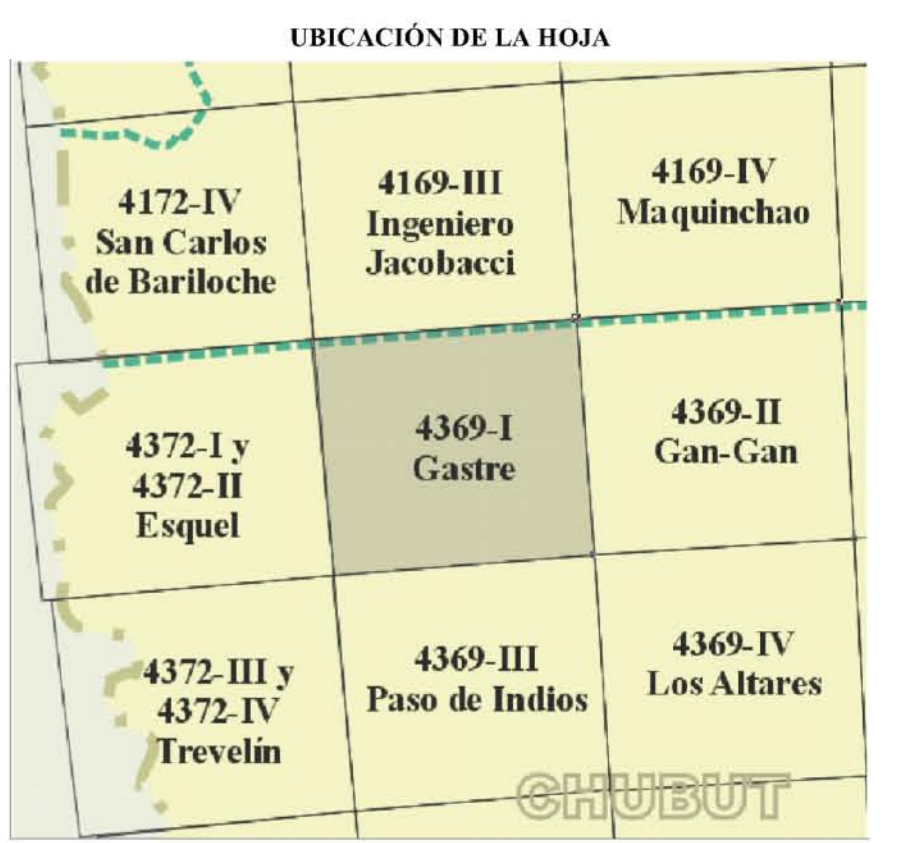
UBICACIÓN DE LA HOJA

4172-IV
San Carlos
de Bariloche

4169-III
Ingeniero
Jacobacci

4169-IV
Maquinchao

4372-I y
4372-II
Esquel

4369-I
Gastre

4369-II
Gan-Gan

4372-III y
4372-IV
Trevelín

4369-III
Paso de Indios

4369-IV
Los Altares

CHUBUT